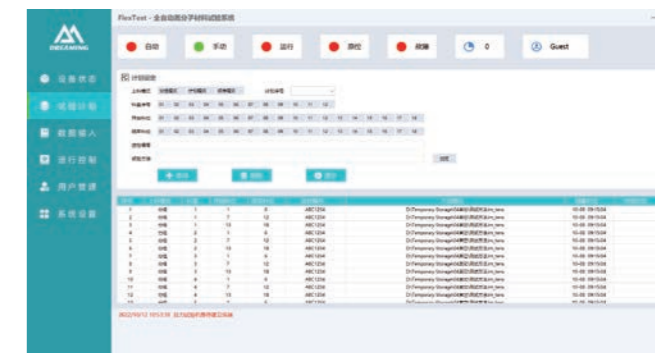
FlexTest - 全自动高分子材料试验系统

DELEAMING

自动 手动 运行 回位 故障 0 Guest

设备状态
试验计划
数据输入
运行控制
用户管理
系统设置

计划设置

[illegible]

01 02 03 04 05 06 07 08 09 10 11 12

01 02 03 04 05 06 07 08 09 10 11 12 13 14 15 16 17 18

01 02 03 04 05 06 07 08 09 10 11 12 13 14 15 16 17 18

添加 删除 保存

| | | | | | | | |
|---|---|---|---|---|---|---|---|
| 1 | 拉伸 | 1 | 1 | 6 | ABC1234 | D:\Temporary Storage\04 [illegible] | 10-08 09:15:04 |
| 2 | 拉伸 | 1 | 7 | 12 | ABC1234 | D:\Temporary Storage\04 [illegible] | 10-08 09:15:04 |
| 3 | 拉伸 | 1 | 13 | 18 | ABC1234 | D:\Temporary Storage\04 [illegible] | 10-08 09:15:04 |
| 4 | 压缩 | 2 | 1 | 6 | ABC1234 | D:\Temporary Storage\04 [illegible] | 10-08 09:15:04 |
| 5 | 压缩 | 2 | 7 | 12 | ABC1234 | D:\Temporary Storage\04 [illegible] | 10-08 09:15:04 |
| 6 | 压缩 | 2 | 13 | 18 | ABC1234 | D:\Temporary Storage\04 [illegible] | 10-08 09:15:04 |
| 7 | 拉伸 | 3 | 1 | 6 | ABC1234 | D:\Temporary Storage\04 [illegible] | 10-08 09:15:04 |
| 8 | 拉伸 | 3 | 7 | 12 | ABC1234 | D:\Temporary Storage\04 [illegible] | 10-08 09:15:04 |
| 9 | 拉伸 | 3 | 13 | 18 | ABC1234 | D:\Temporary Storage\04 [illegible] | 10-08 09:15:04 |
| 10 | 拉伸 | 4 | 1 | 6 | ABC1234 | D:\Temporary Storage\04 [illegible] | 10-08 09:15:04 |
| 11 | 拉伸 | 4 | 7 | 12 | ABC1234 | D:\Temporary Storage\04 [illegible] | 10-08 09:15:04 |
| 12 | 拉伸 | 4 | 13 | 18 | ABC1234 | D:\Temporary Storage\04 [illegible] | 10-08 09:15:04 |

2022/10/12 10:53:38 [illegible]